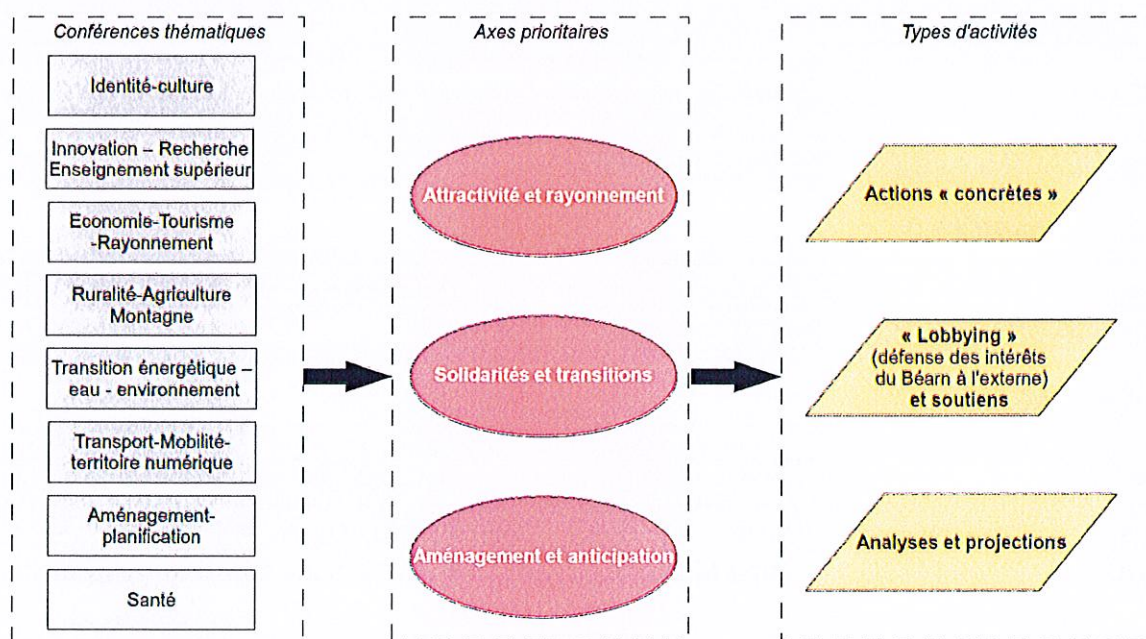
Conférences thématiques

Identité-culture

Innovation – Recherche Enseignement supérieur

Economie-Tourisme -Rayonnement

Ruralité-Agriculture Montagne

Transition énergétique – eau - environnement

Transport-Mobilité-territoire numérique

Aménagement-planification

Santé

Axes prioritaires

Attractivité et rayonnement

Solidarités et transitions

Aménagement et anticipation

Types d'activités

Actions « concrètes »

« Lobbying » (défense des intérêts du Béarn à l'externe) et soutiens

Analyses et projections